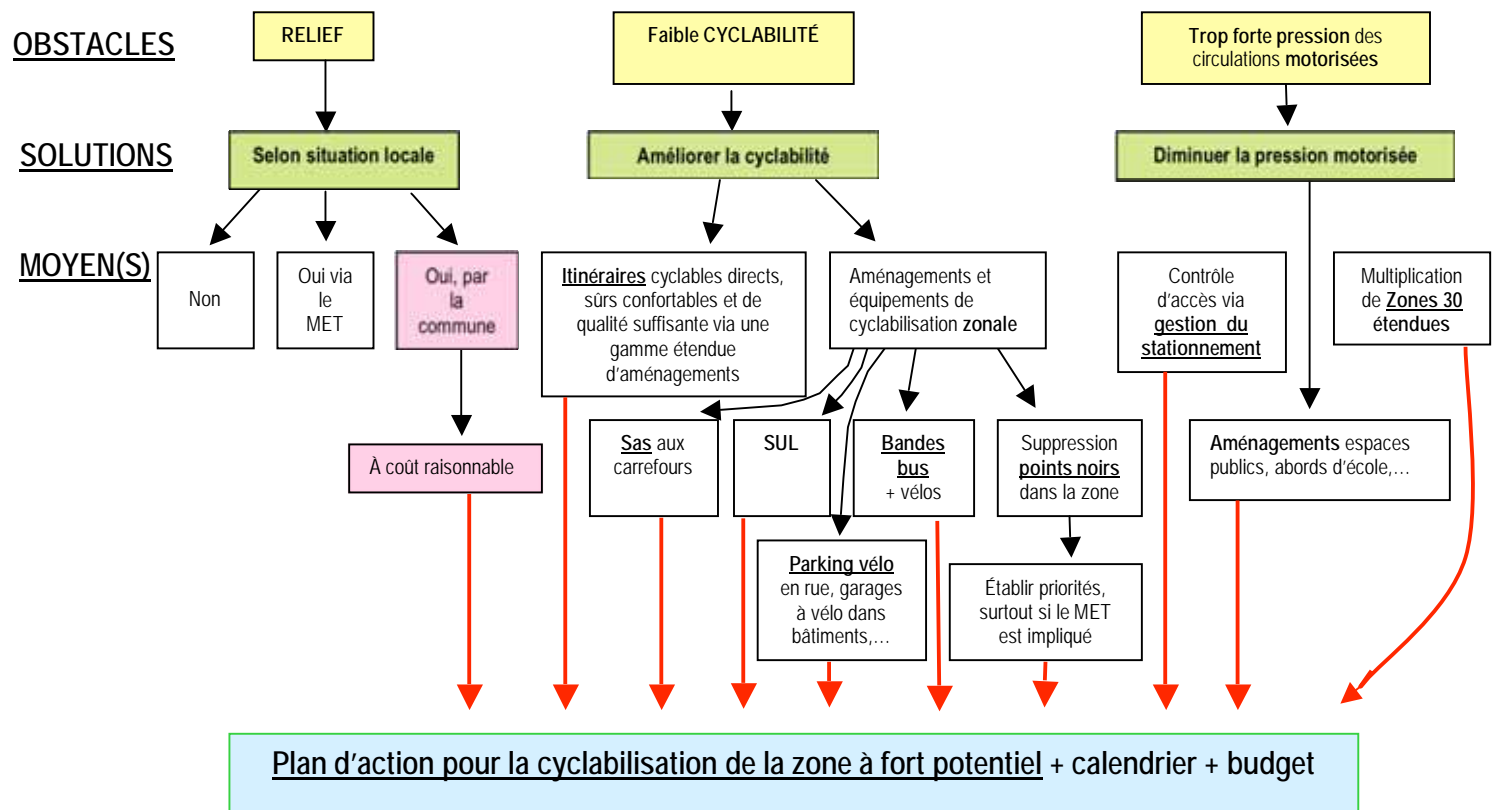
OBSTACLES

RELIEF

Faible CYCLABILITÉ

Trop forte pression des circulations motorisées

SOLUTIONS

Selon situation locale

Améliorer la cyclabilité

Diminuer la pression motorisée

MOYEN(S)

Non

Oui via le MET

Oui, par la commune

Itinéraires cyclables directs, sûrs confortables et de qualité suffisante via une gamme étendue d'aménagements

Aménagements et équipements de cyclabilisation zonale

Contrôle d'accès via gestion du stationnement

Multiplication de Zones 30 étendues

À coût raisonnable

Sas aux carrefours

SUL

Bandes bus + vélos

Suppression points noirs dans la zone

Aménagements espaces publics, abords d'école,…

Parking vélo en rue, garages à vélo dans bâtiments,…

Établir priorités, surtout si le MET est impliqué

Plan d'action pour la cyclabilisation de la zone à fort potentiel + calendrier + budget